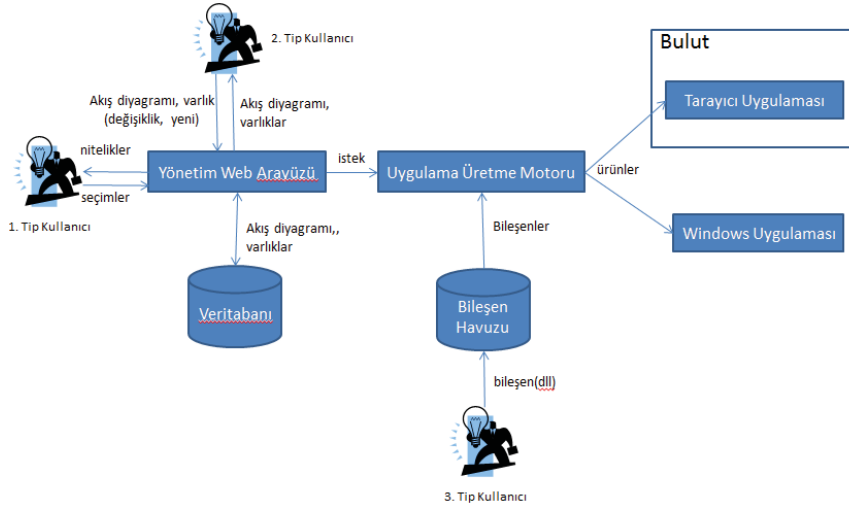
2. Tip Kullanıcı

Bulut

Tarayıcı Uygulaması

Akış diyagramı, varlık (değişiklik, yeni)

Akış diyagramı, varlıklar

nitelikler

seçimler

1. Tip Kullanıcı

Yönetim Web Arayüzü

istek

Uygulama Üretme Motoru

ürünler

Windows Uygulaması

Akış diyagramı,, varlıklar

Bileşenler

Veritabanı

Bileşen Havuzu

bileşen(dll)

3. Tip Kullanıcı